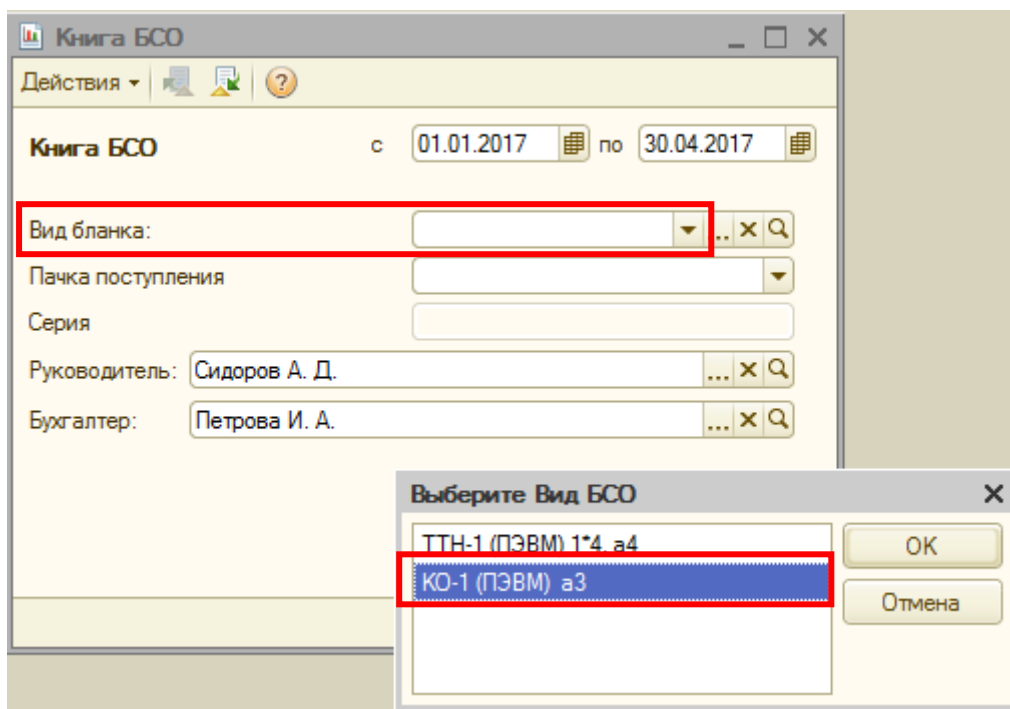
Книга БСО

Действия

Книга БСО с 01.01.2017 по 30.04.2017

Вид бланка:

Пачка поступления

Серия

Руководитель: Сидоров А. Д.

Бухгалтер: Петрова И. А.

Выберите Вид БСО

ТТН-1 (ПЭВМ) 1*4. а4

КО-1 (ПЭВМ) а3

ОК

Отмена